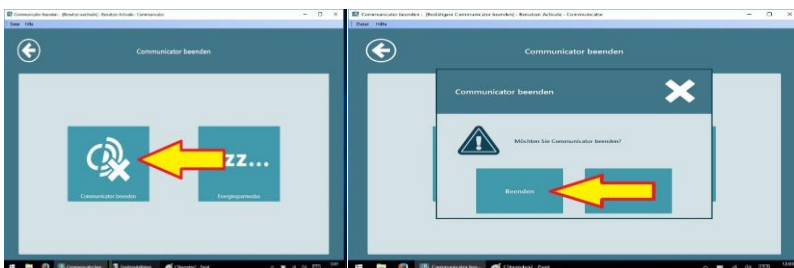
Communicator beenden - [Bestätigen Communicator beenden] - Benutzer: Aktuelle - Communicator
Datei Hilfe

Communicator beenden

Communicator beenden

zz...

Energiesparmodus

Communicator beenden - [Bestätigen Communicator beenden] - Benutzer: Aktuelle - Communicator
Datei Hilfe

Communicator beenden

Communicator beenden

Möchten Sie Communicator beenden?

Beenden